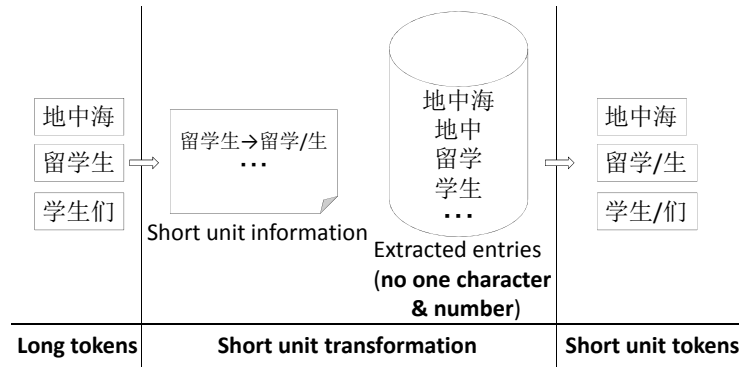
地中海

留学生

学生们

留学生→留学/生

...

Short unit information

地中海

地中

留学

学生

...

Extracted entries (no one character & number)

地中海

留学/生

学生/们

Long tokens

Short unit transformation

Short unit tokens